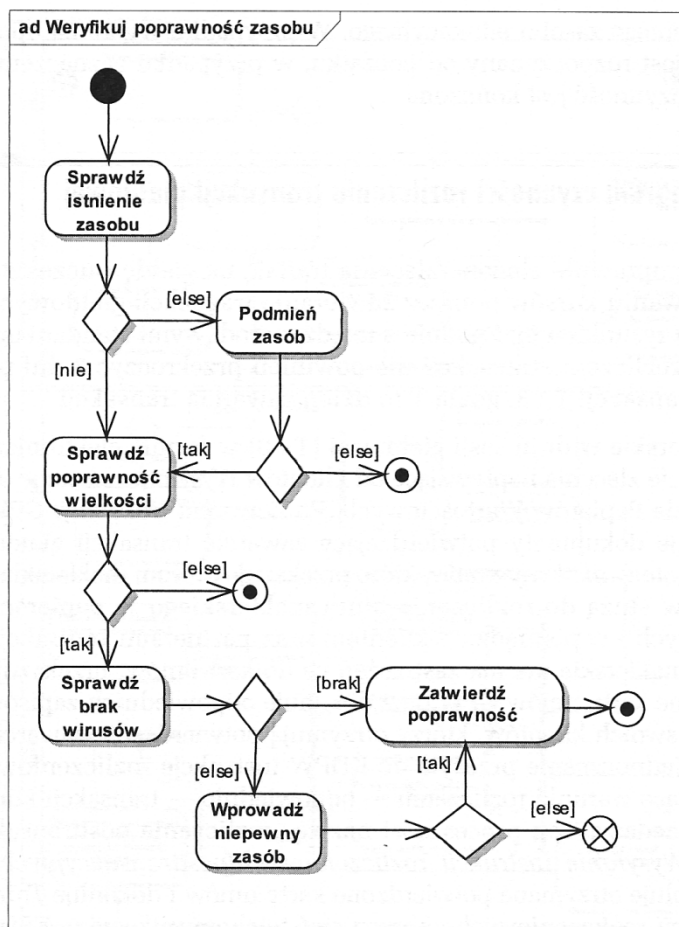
ad Weryfikuj poprawność zasobu

Sprawdź istnienie zasobu

[else]

Podmień zasób

[nie]

Sprawdź poprawność wielkości

[tak]

[else]

[else]

[tak]

Sprawdź brak wirusów

[brak]

Zatwierdź poprawność

[else]

[tak]

Wprowadź niepewny zasób

[else]